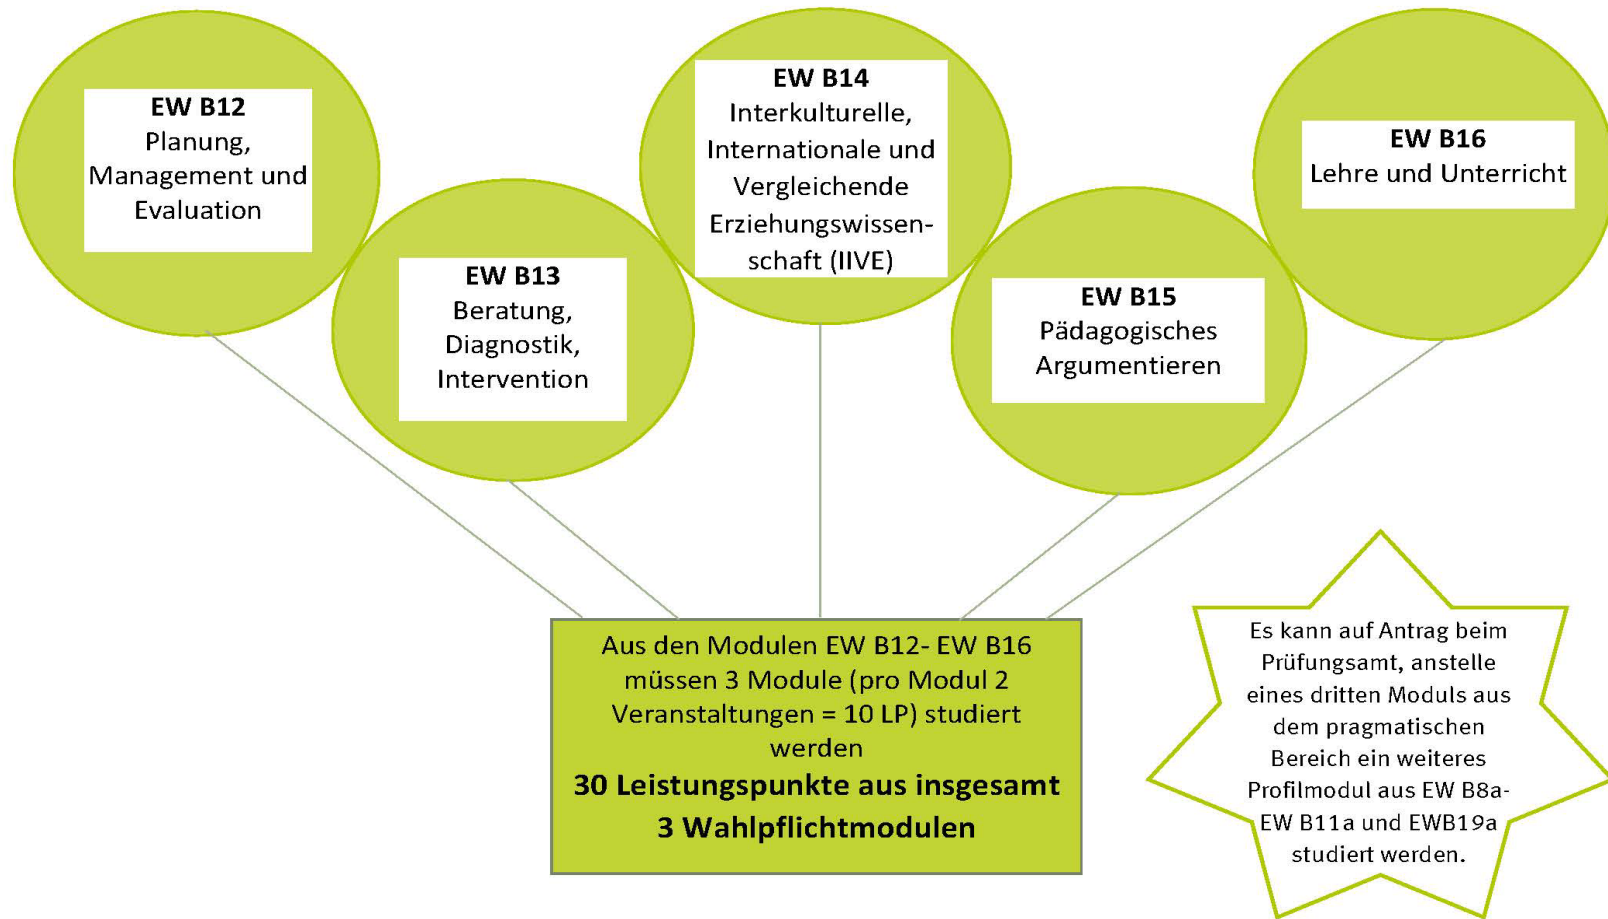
EW B12
Planung, Management und Evaluation

EW B13
Beratung, Diagnostik, Intervention

EW B14
Interkulturelle, Internationale und Vergleichende Erziehungswissenschaft (IIVE)

EW B15
Pädagogisches Argumentieren

EW B16
Lehre und Unterricht

Aus den Modulen EW B12- EW B16 müssen 3 Module (pro Modul 2 Veranstaltungen = 10 LP) studiert werden
30 Leistungspunkte aus insgesamt 3 Wahlpflichtmodulen

Es kann auf Antrag beim Prüfungsamt, anstelle eines dritten Moduls aus dem pragmatischen Bereich ein weiteres Profilmodul aus EW B8a-EW B11a und EWB19a studiert werden.